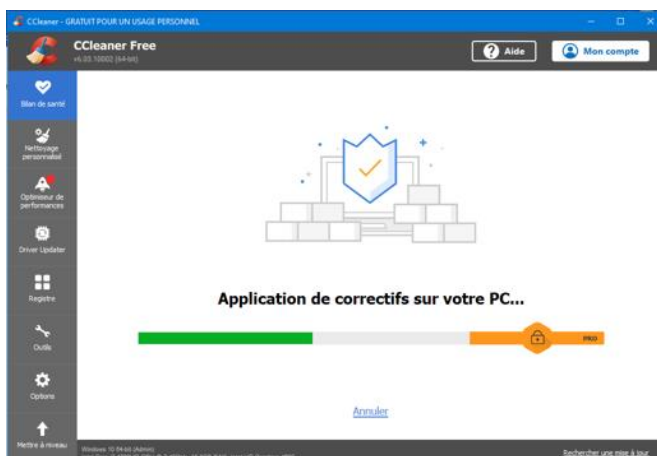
CCleaner - GRATUIT POUR UN USAGE PERSONNEL

CCleaner Free
v6.03.10002 (64-bit)

Aide

Mon compte

Bilan de santé

Nettoyage personnalisé

Optimiseur de performances

Driver Updater

Registre

Outils

Options

Mettre à niveau

Application de correctifs sur votre PC...

PRO

Annuler

Windows 10 64-bit (Admin)
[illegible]

Rechercher une mise à jour